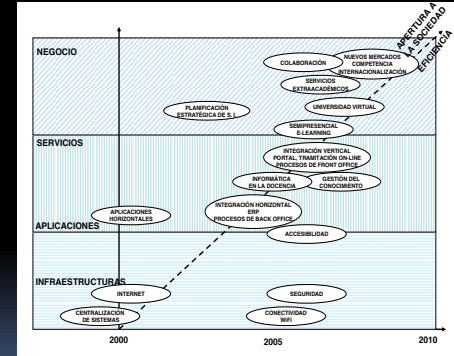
NEGOCIO

APERTURA A LA SOCIEDAD

EFICIENCIA

NUEVOS MERCADOS COMPETENCIA INTERNACIONALIZACIÓN

COLABORACIÓN

SERVICIOS EXTRAACADÉMICOS

UNIVERSIDAD VIRTUAL

PLANIFICACIÓN ESTRATÉGICA DE S. I.

SEMIPRESENCIAL E-LEARNING

SERVICIOS

INTEGRACIÓN VERTICAL PORTAL, TRAMITACIÓN ON-LINE PROCESOS DE FRONT OFFICE

INFORMÁTICA EN LA DOCENCIA

GESTIÓN DEL CONOCIMIENTO

INTEGRACIÓN HORIZONTAL ERP PROCESOS DE BACK OFFICE

APLICACIONES HORIZONTALES

APLICACIONES

ACCESIBILIDAD

INFRAESTRUCTURAS

INTERNET

SEGURIDAD

CENTRALIZACIÓN DE SISTEMAS

CONECTIVIDAD WIFI

2000

2005

2010